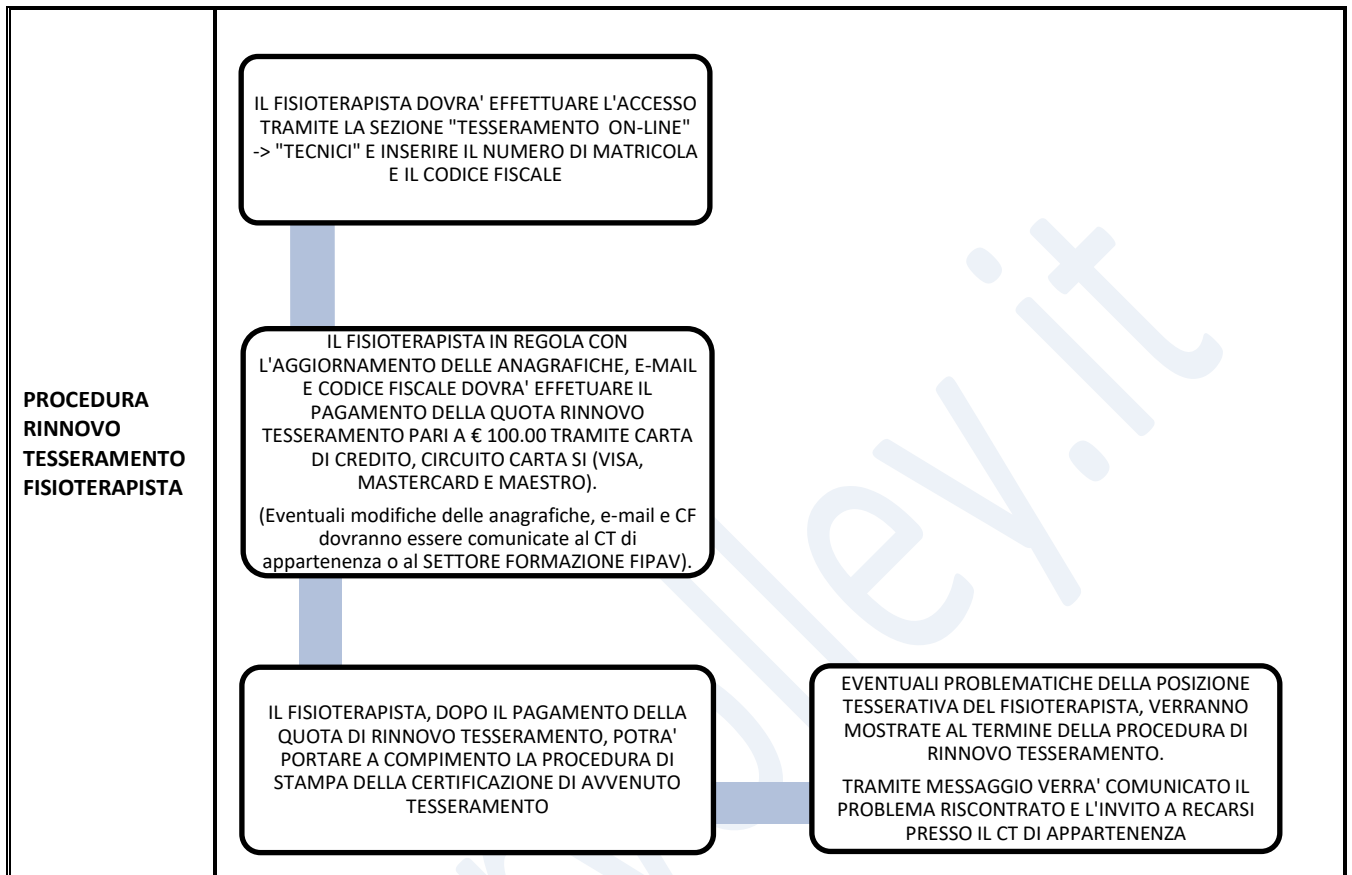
PROCEDURA RINNOVO TESSERAMENTO FISIOTERAPISTA

IL FISIOTERAPISTA DOVRA' EFFETTUARE L'ACCESSO TRAMITE LA SEZIONE "TESSERAMENTO ON-LINE" -> "TECNICI" E INSERIRE IL NUMERO DI MATRICOLA E IL CODICE FISCALE

IL FISIOTERAPISTA IN REGOLA CON L'AGGIORNAMENTO DELLE ANAGRAFICHE, E-MAIL E CODICE FISCALE DOVRA' EFFETUARE IL PAGAMENTO DELLA QUOTA RINNOVO TESSERAMENTO PARI A € 100.00 TRAMITE CARTA DI CREDITO, CIRCUITO CARTA SI (VISA, MASTERCARD E MAESTRO).

(Eventuali modifiche delle anagrafiche, e-mail e CF dovranno essere comunicate al CT di appartenenza o al SETTORE FORMAZIONE FIPAV).

IL FISIOTERAPISTA, DOPO IL PAGAMENTO DELLA QUOTA DI RINNOVO TESSERAMENTO, POTRA' PORTARE A COMPIMENTO LA PROCEDURA DI STAMPA DELLA CERTIFICAZIONE DI AVVENUTO TESSERAMENTO

EVENTUALI PROBLEMATICHE DELLA POSIZIONE TESSERATIVA DEL FISIOTERAPISTA, VERRANNO MOSTRATE AL TERMINE DELLA PROCEDURA DI RINNOVO TESSERAMENTO.

TRAMITE MESSAGGIO VERRA' COMUNICATO IL PROBLEMA RISCONTRATO E L'INVITO A RECARSI PRESSO IL CT DI APPARTENENZA

volley.it